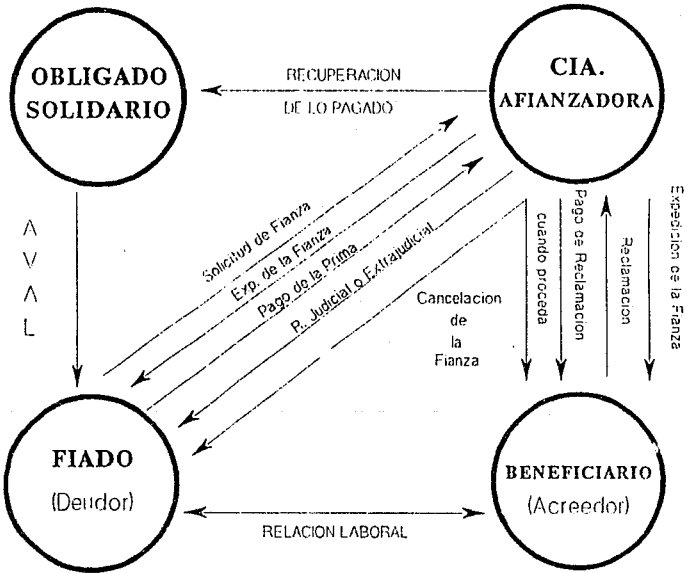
OBLIGADO SOLIDARIO

RECUPERACION DE LO PAGADO

CIA. AFIANZADORA

A V A L

Solicitud de Fianza

Exp. de la Fianza

Pago de la Prima

P. Judicial o Extrajudicial

Cancelacion de la Fianza

cuando proceda

Pago de Reclamacion

Reclamacion

Expedicion de la Fianza

FIADO (Deudor)

RELACION LABORAL

BENEFICIARIO (Acreedor)